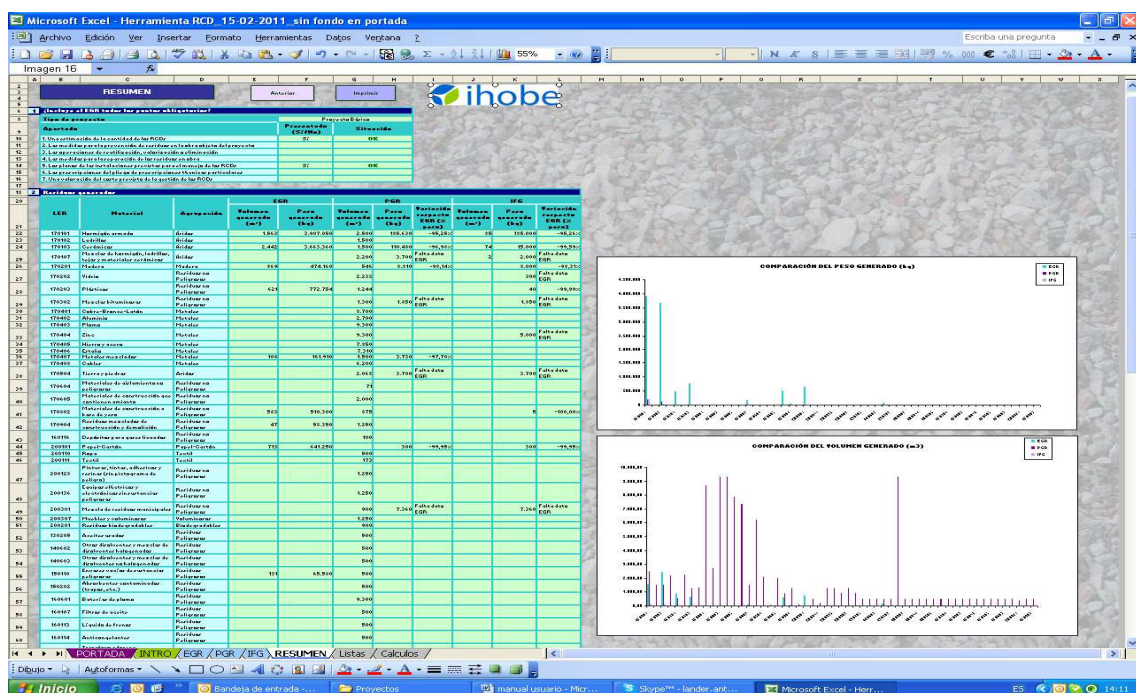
Microsoft Excel - Herramienta RCD_15-02-2011_sin fondo en portada

Archivo Edición Ver Insertar Formato Herramientas Datos Ventana ?

Escriba una pregunta

55%

Imagen 16

RESUMEN

Anterior

Imprimir

ihobe

1 ¿Incluye el EGR todos los puntos obligatorios?

Tipo de proyecto

Proyecto Básico

Apartado

Presupuesto (€/m²)

Situación

1. Una estimación de la cantidad de los RCDs

SÍ

OK

2. Las medidas para la prevención de residuos en la obra objeto del proyecto

3. Las operaciones de reutilización, valorización o eliminación

4. Las medidas para la separación de los residuos en obra

5. Los planos de las instalaciones previstas para el manejo de los RCDs

SÍ

OK

6. Las prescripciones del pliego de prescripciones técnicas particulares

7. Una valoración del coste previsto de la gestión de los RCDs

2 Residuos generados

| LER | Material | Agrupación | EGR Volumen generado (m³) | EGR Peso generado (kg) | PGR Volumen generado (m³) | PGR Peso generado (kg) | Variación respecto EGR (± para) | IFG Volumen generado (m³) | IFG Peso generado (kg) | Variación respecto EGR (± para) |
|---|---|---|---|---|---|---|---|---|---|---|
| 170101 | Hormigón armado | Áridos | 1.863 | 3.407.080 | 2.800 | 108.620 | -98,26% | 10 | 108.000 | -98,26% |
| 170102 | Ladrillos | Áridos | | | 1.500 | | | | | |
| 170103 | Cerámicos | Áridos | 2.442 | 3.463.360 | 1.500 | 110.400 | -96,90% | 74 | 15.000 | -99,59% |
| 170107 | Mezclas de hormigón, ladrillos, tejas y materiales cerámicos | Áridos | | | 2.200 | 3.700 | Falta dato EGR | 2 | 2.000 | Falta dato EGR |
| 170201 | Madera | Madera | 369 | 474.160 | 946 | 3.310 | -98,56% | | 2.000 | -98,25% |
| 170202 | Vidrio | Residuos no Peligrosos | | | 2.222 | | | | 200 | Falta dato EGR |
| 170203 | Plásticos | Residuos no Peligrosos | 421 | 772.754 | 1.244 | | | | 40 | -99,99% |
| 170302 | Mezclas bituminosas | Residuos no Peligrosos | | | 1.300 | 1.050 | Falta dato EGR | | 1.050 | Falta dato EGR |
| 170401 | Cobre-Bronce-Latón | Metales | | | 1.700 | | | | | |
| 170402 | Aluminio | Metales | | | 2.700 | | | | | |
| 170403 | Plomo | Metales | | | 9.300 | | | | | |
| 170404 | Zinc | Metales | | | 9.300 | | | | 5.000 | Falta dato EGR |
| 170405 | Hierro y acero | Metales | | | 7.050 | | | | | |
| 170406 | Estaño | Metales | | | 7.310 | | | | | |
| 170407 | Metales mezclados | Metales | 108 | 161.910 | 1.500 | 3.730 | -97,70% | | | |
| 170411 | Cables | Metales | | | 6.200 | | | | | |
| 170504 | Tierra y piedras | Áridos | | | 2.083 | 3.700 | Falta dato EGR | | 3.700 | Falta dato EGR |
| 170604 | Materiales de aislamiento no peligrosos | Residuos no Peligrosos | | | 71 | | | | | |
| 170605 | Materiales de construcción que contienen amianto | Residuos no Peligrosos | | | 2.000 | | | | | |
| 170802 | Materiales de construcción a base de yeso | Residuos no Peligrosos | 503 | 810.300 | 875 | | | | 5 | -100,00% |
| 170904 | Residuos mezclados de construcción y demolición | Residuos no Peligrosos | 67 | 90.380 | 1.280 | | | | | |
| 161116 | Depósitos para gases licuados | Residuos no Peligrosos | | | 100 | | | | | |
| 200101 | Papel-Cartón | Papel-Cartón | 713 | 641.250 | | 300 | -99,95% | | 300 | -99,95% |
| 200110 | Ropa | Textil | | | 500 | | | | | |
| 200111 | Textil | Textil | | | 172 | | | | | |
| 200127 | Pinturas, tintas, adhesivos y resinas (sin pictograma de peligro) | Residuos no Peligrosos | | | 1.250 | | | | | |
| 200136 | Equipos eléctricos y electrónicos desechados no peligrosos | Residuos no Peligrosos | | | 1.250 | | | | | |
| 200301 | Mezcla de residuos municipales | Residuos no Peligrosos | | | 900 | 7.260 | Falta dato EGR | | 7.260 | Falta dato EGR |
| 200307 | Muebles y voluminosos | Voluminosos | | | 1.280 | | | | | |
| 200201 | Residuos biodegradables | Biodegradables | | | 900 | | | | | |
| 130208 | Aceites usados | Residuos Peligrosos | | | 900 | | | | | |
| 140602 | Otros disolventes y mezclas de disolventes halogenados | Residuos Peligrosos | | | 900 | | | | | |
| 140603 | Otros disolventes y mezclas de disolventes no halogenados | Residuos Peligrosos | | | 900 | | | | | |
| 150110 | Envases vacíos de contenidos peligrosos | Residuos Peligrosos | 131 | 69.900 | 900 | | | | | |
| 150202 | Absorbentes contaminados (trapos, etc.) | Residuos Peligrosos | | | 900 | | | | | |
| 160601 | Baterías de plomo | Residuos Peligrosos | | | 9.300 | | | | | |
| 160107 | Filtros de aceite | Residuos Peligrosos | | | 900 | | | | | |
| 160113 | Líquido de frenos | Residuos Peligrosos | | | 900 | | | | | |
| 160114 | Anticongelantes | Residuos Peligrosos | | | 900 | | | | | |

COMPARACIÓN DEL PESO GENERADO (kg)

EGR
PGR
IFG

COMPARACIÓN DEL VOLUMEN GENERADO (m3)

EGR
PGR
IFG

PORTADA / INTRO / EGR / PGR / IFG / RESUMEN / Listas / Calculos /

Dibujo ▾ Autoformas ▾

Inicio

Bandeja de entrada -...

Proyectos

manual usuario - Micr...

Skype™ - lander.ant...

Microsoft Excel - Herr...

ES

14:11